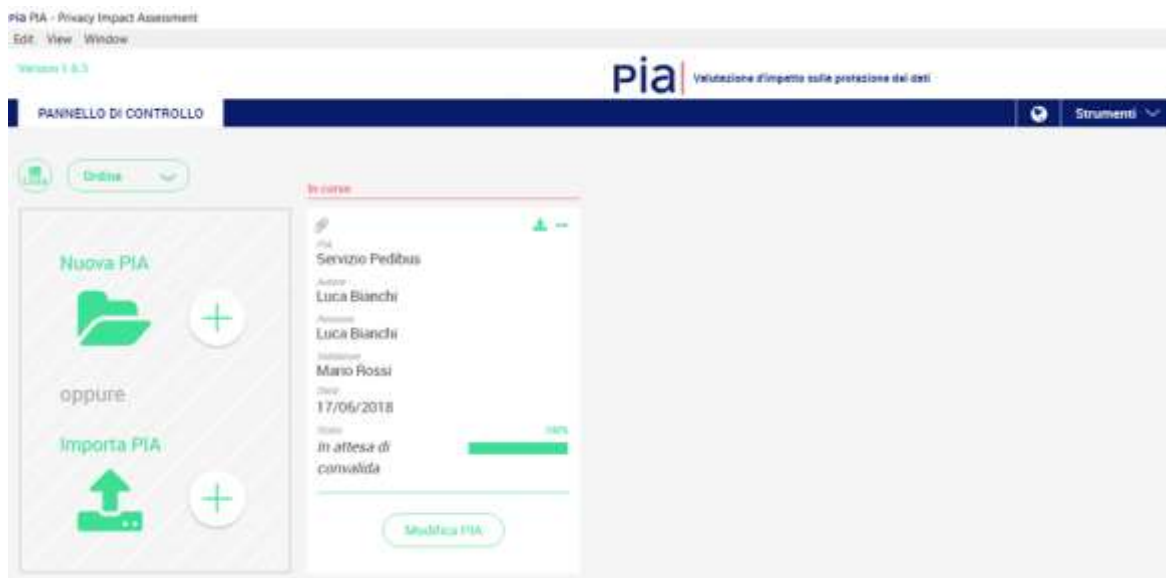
PIA PIA - Privacy Impact Assessment
Edit View Window

Version 1.6.3

pia Valutazione d'impatto sulla protezione dei dati

PANNELLO DI CONTROLLO

Strumenti

Ordina

In corso

Nuova PIA

oppure

Importa PIA

PIA
Servizio Pedibus
Autore
Luca Bianchi
Revisore
Luca Bianchi
Validatore
Mario Rossi
Data
17/06/2018
Stato
In attesa di convalida
100%

Modifica PIA